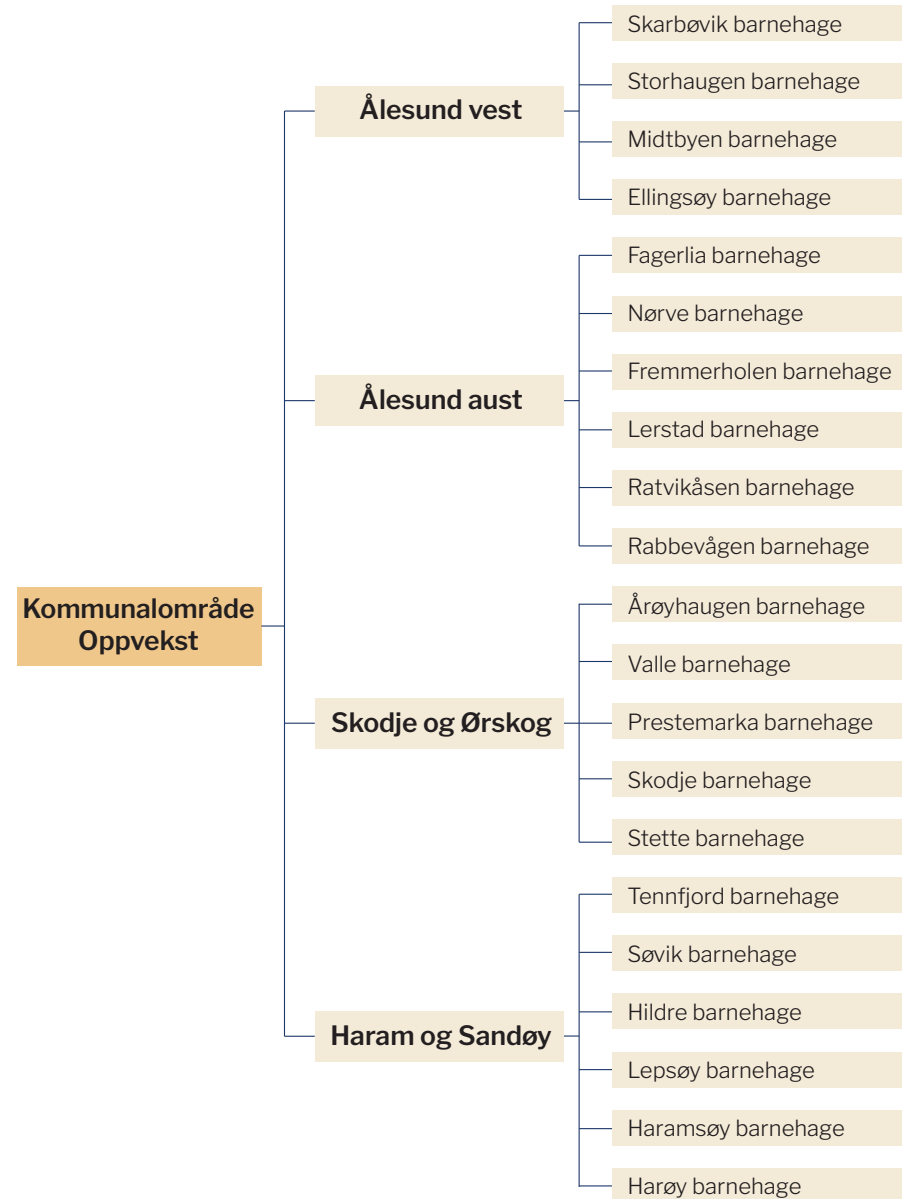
Kommunalområde Oppvekst

Ålesund vest

Skarbøvik barnehage

Storhaugen barnehage

Midtbyen barnehage

Ellingsøy barnehage

Ålesund aust

Fagerlia barnehage

Nørve barnehage

Fremmerholen barnehage

Lerstad barnehage

Ratvikåsen barnehage

Rabbevågen barnehage

Skodje og Ørskog

Årøyhaugen barnehage

Valle barnehage

Prestemarka barnehage

Skodje barnehage

Stette barnehage

Haram og Sandøy

Tennfjord barnehage

Søvik barnehage

Hildre barnehage

Lepsøy barnehage

Haramsøy barnehage

Harøy barnehage